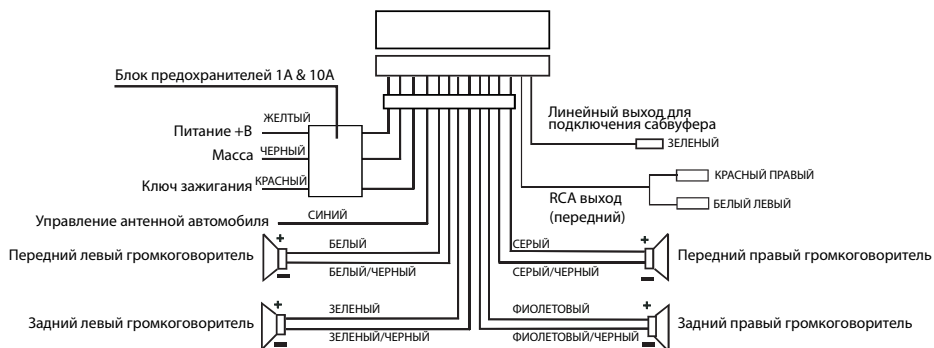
Блок предохранителей 1А & 10А

Питание +В
ЖЕЛТЫЙ
Масса
ЧЕРНЫЙ
Ключ зажигания
КРАСНЫЙ

Управление антенной автомобиля
СИНИЙ

Линейный выход для подключения сабвуфера
ЗЕЛЕНЫЙ

RCA выход (передний)
КРАСНЫЙ ПРАВЫЙ
БЕЛЫЙ ЛЕВЫЙ

Передний левый громкоговоритель
+
БЕЛЫЙ
БЕЛЫЙ/ЧЕРНЫЙ

СЕРЫЙ
+
СЕРЫЙ/ЧЕРНЫЙ
Передний правый громкоговоритель

Задний левый громкоговоритель
+
ЗЕЛЕНЫЙ
ЗЕЛЕНЫЙ/ЧЕРНЫЙ

ФИОЛЕТОВЫЙ
+
ФИОЛЕТОВЫЙ/ЧЕРНЫЙ
Задний правый громкоговоритель